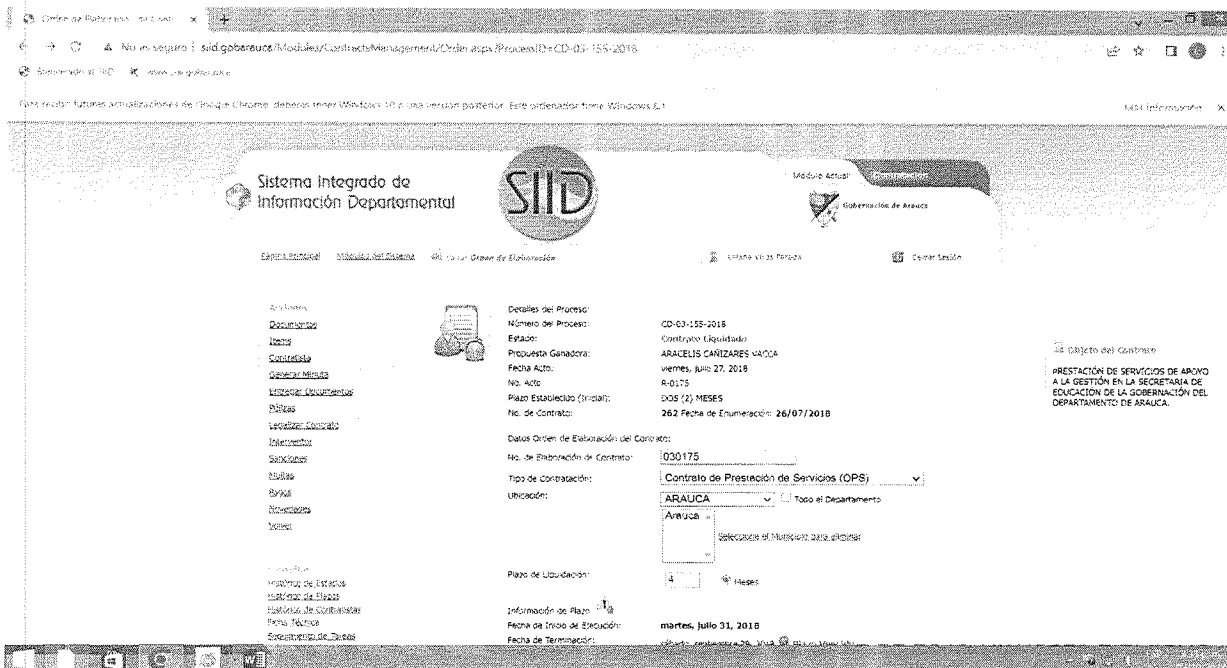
Orden de Elaboración de Cont... ×

No es seguro | siid.gobarauca/Modules/ContractsManagement/Order.aspx?ProcessID=CD-03-155-2018

Para recibir futuras actualizaciones de Google Chrome, deberás tener Windows 10 o una versión posterior. Este ordenador tiene Windows 8.1

Más información ×

Sistema Integrado de Información Departamental

SIID

Módulo Actual: Contratación

Gobernación de Arauca

Página Principal   Módulos del Sistema   Orden de Elaboración

Cerrar Sesión

Acciones
Documentos
Items
Contratista
Generar Minuta
Entregar Documentos
Pólizas
Legalizar Contrato
Interventor
Sanciones
Multas
Pagos
Novedades
Volver

Histórico de Estados
Histórico de Plazos
Histórico de Contratistas
Ficha Técnica
Seguimiento de Tareas

Detalles del Proceso:
Número del Proceso: CD-03-155-2018
Estado: Contrato Liquidado
Propuesta Ganadora: ARACELIS CAÑIZARES VACCA
Fecha Acto: viernes, julio 27, 2018
No. Acto: R-0175
Plazo Establecido (Inicial): DOS (2) MESES
No. de Contrato: 262 Fecha de Enumeración: 26/07/2018

Datos Orden de Elaboración del Contrato:
No. de Elaboración de Contrato: 030175
Tipo de Contratación: Contrato de Prestación de Servicios (OPS)
Ubicación: ARAUCA   Todo el Departamento
Arauca
Seleccione el Municipio para eliminar

Plazo de Liquidación: 4   Meses

Información de Plazo
Fecha de Inicio de Ejecución: martes, julio 31, 2018
Fecha de Terminación: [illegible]

Objeto del Contrato
PRESTACIÓN DE SERVICIOS DE APOYO A LA GESTIÓN EN LA SECRETARIA DE EDUCACION DE LA GOBERNACIÓN DEL DEPARTAMENTO DE ARAUCA.